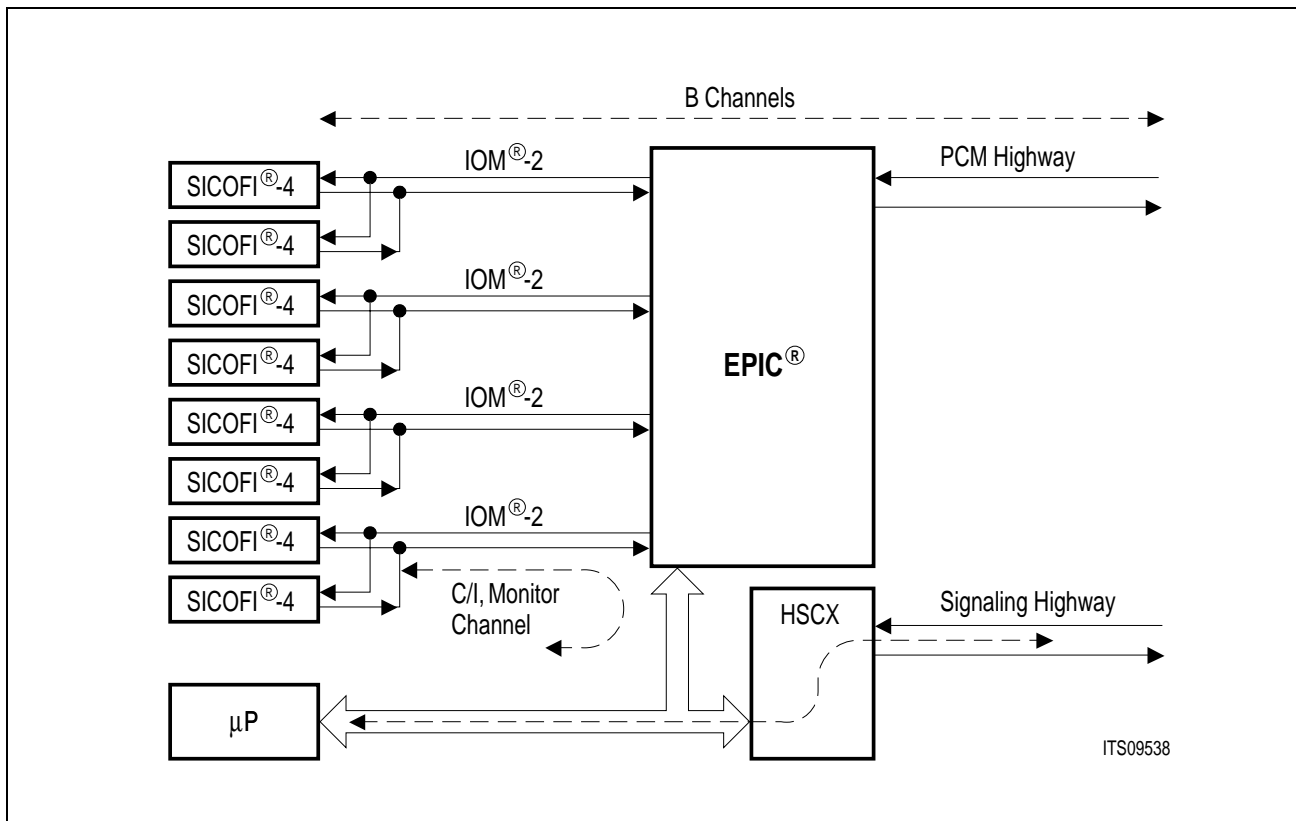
B Channels

SICOFI®-4

SICOFI®-4

SICOFI®-4

SICOFI®-4

SICOFI®-4

SICOFI®-4

SICOFI®-4

SICOFI®-4

IOM®-2

IOM®-2

IOM®-2

IOM®-2

EPIC®

PCM Highway

C/I, Monitor Channel

HSCX

Signaling Highway

µP

ITS09538